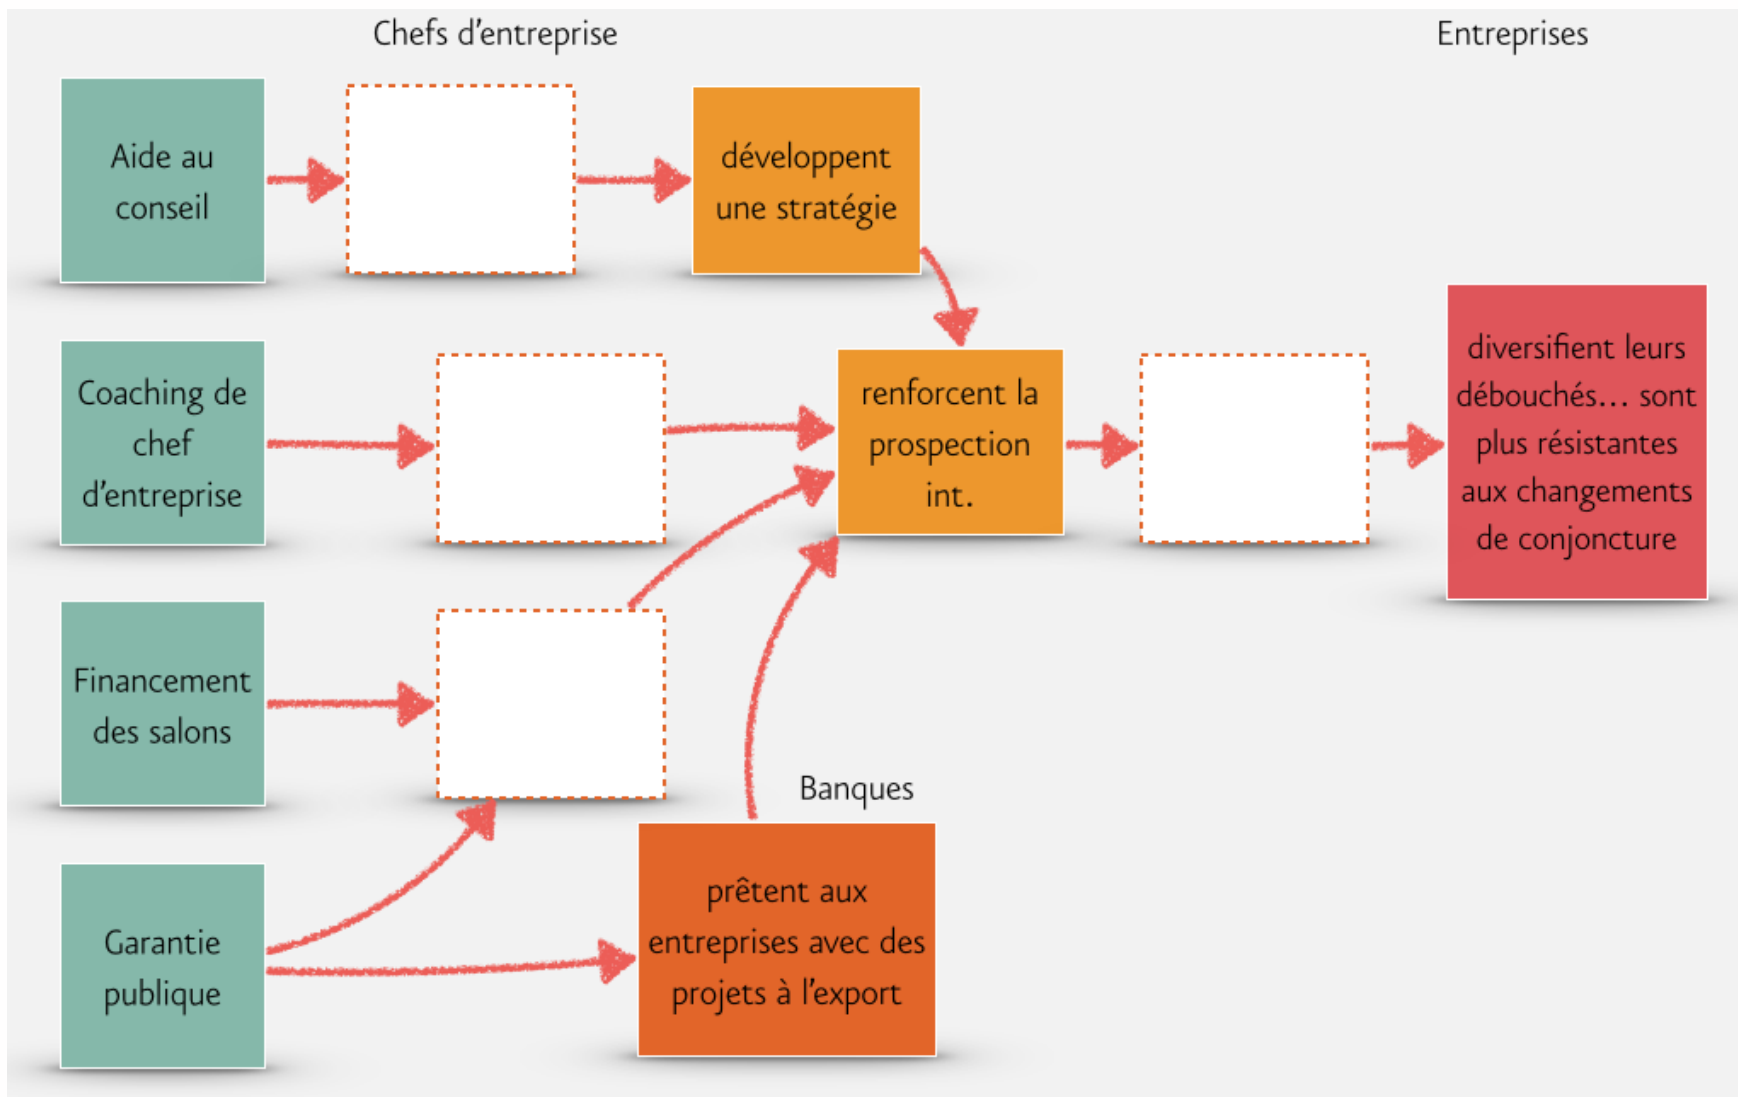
Chefs d'entreprise

Entreprises

Aide au conseil

développent une stratégie

Coaching de chef d'entreprise

renforcent la prospection int.

diversifient leurs débouchés… sont plus résistantes aux changements de conjoncture

Financement des salons

Banques

Garantie publique

prêtent aux entreprises avec des projets à l'export